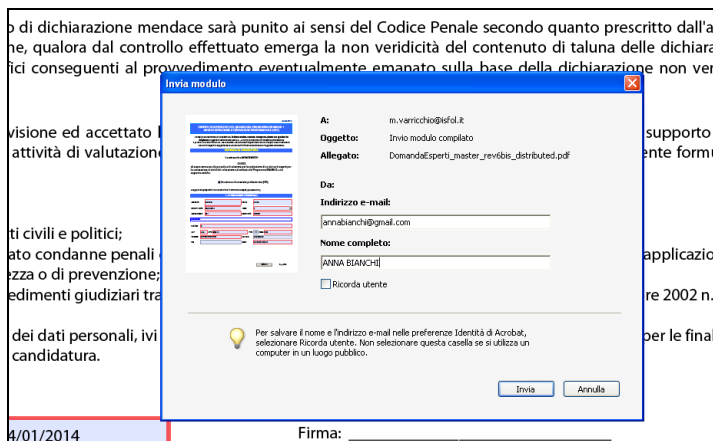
o di dichiarazione mendace sarà punito ai sensi del Codice Penale secondo quanto prescritto dall'a
ne, qualora dal controllo effettuato emerga la non veridicità del contenuto di taluna delle dichiara
fici conseguenti al provvedimento eventualmente emanato sulla base della dichiarazione non ver

visione ed accettato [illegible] supporto
attività di valutazione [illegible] ente formu

ti civili e politici;
ato condanne penali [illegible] applicazio
ezza o di prevenzione;
edimenti giudiziari tra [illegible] re 2002 n.

dei dati personali, ivi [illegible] per le final
candidatura.

4/01/2014

Firma: ______________________

Invia modulo

A: m.varricchio@isfol.it
Oggetto: Invio modulo compilato
Allegato: DomandaEsperti_master_rev6bis_distributed.pdf

Da:
Indirizzo e-mail:
annabianchi@gmail.com
Nome completo:
ANNA BIANCHI
Ricorda utente

Per salvare il nome e l'indirizzo e-mail nelle preferenze Identità di Acrobat, selezionare Ricorda utente. Non selezionare questa casella se si utilizza un computer in un luogo pubblico.

Invia Annulla